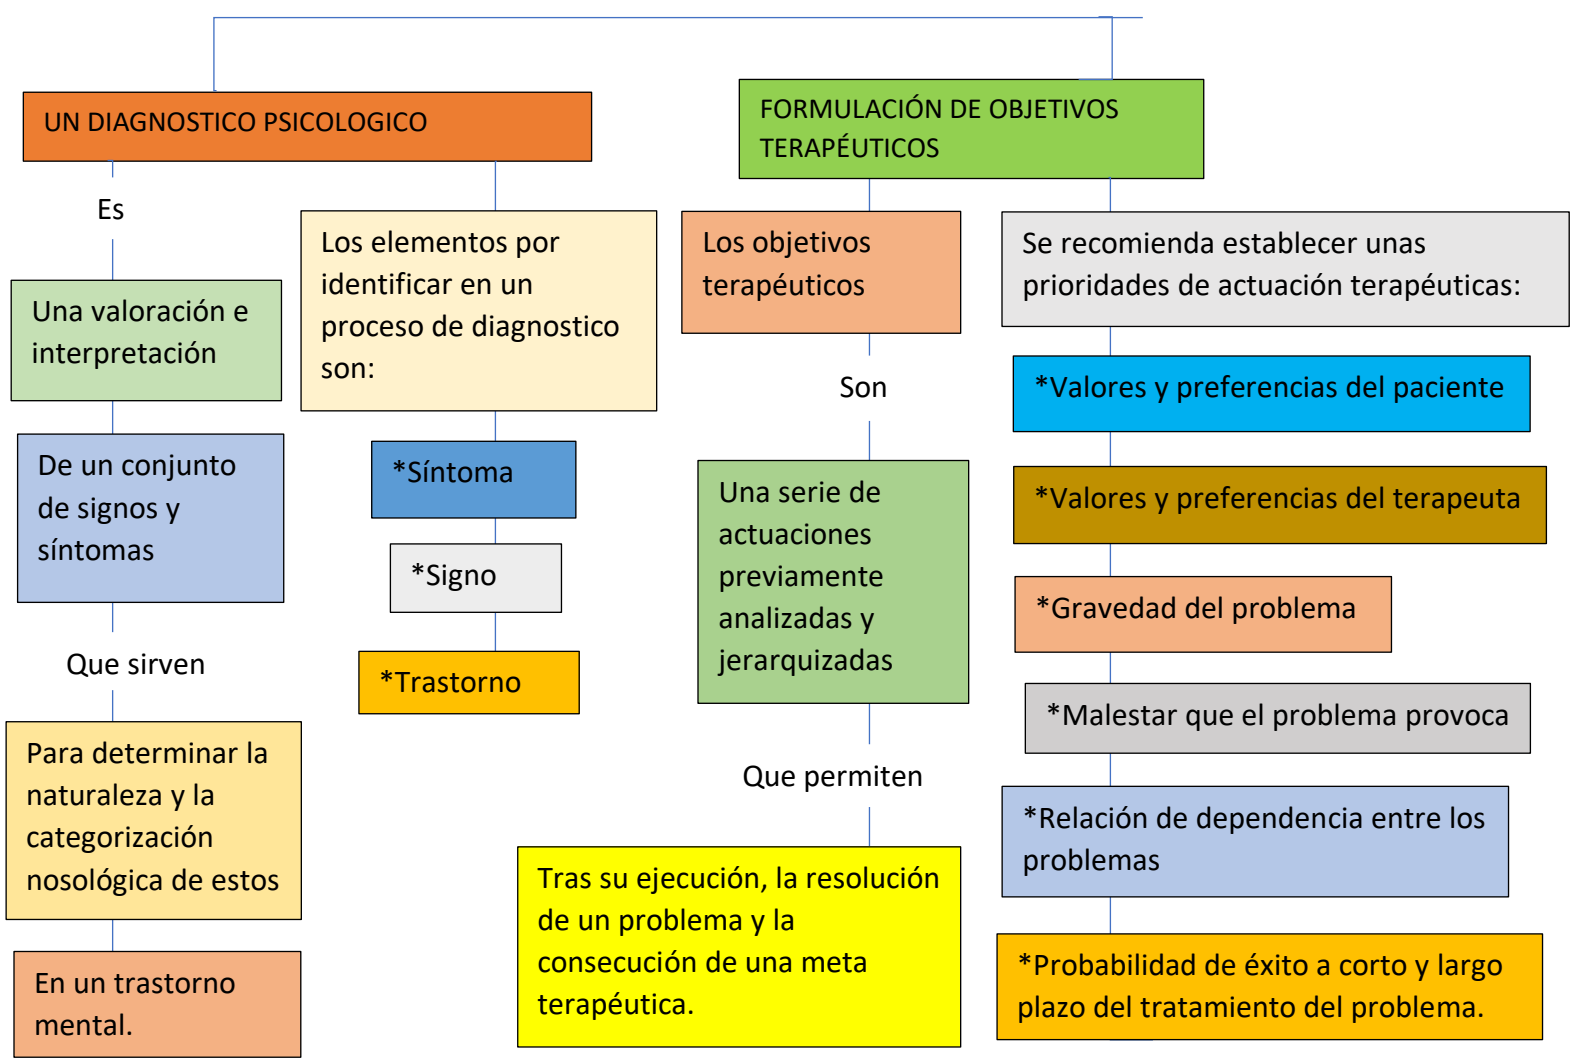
UN DIAGNOSTICO PSICOLOGICO

Es

Una valoración e interpretación

De un conjunto de signos y síntomas

Que sirven

Para determinar la naturaleza y la categorización nosológica de estos

En un trastorno mental.

Los elementos por identificar en un proceso de diagnostico son:

*Síntoma

*Signo

*Trastorno

FORMULACIÓN DE OBJETIVOS TERAPÉUTICOS

Los objetivos terapéuticos

Son

Una serie de actuaciones previamente analizadas y jerarquizadas

Que permiten

Tras su ejecución, la resolución de un problema y la consecución de una meta terapéutica.

Se recomienda establecer unas prioridades de actuación terapéuticas:

*Valores y preferencias del paciente

*Valores y preferencias del terapeuta

*Gravedad del problema

*Malestar que el problema provoca

*Relación de dependencia entre los problemas

*Probabilidad de éxito a corto y largo plazo del tratamiento del problema.